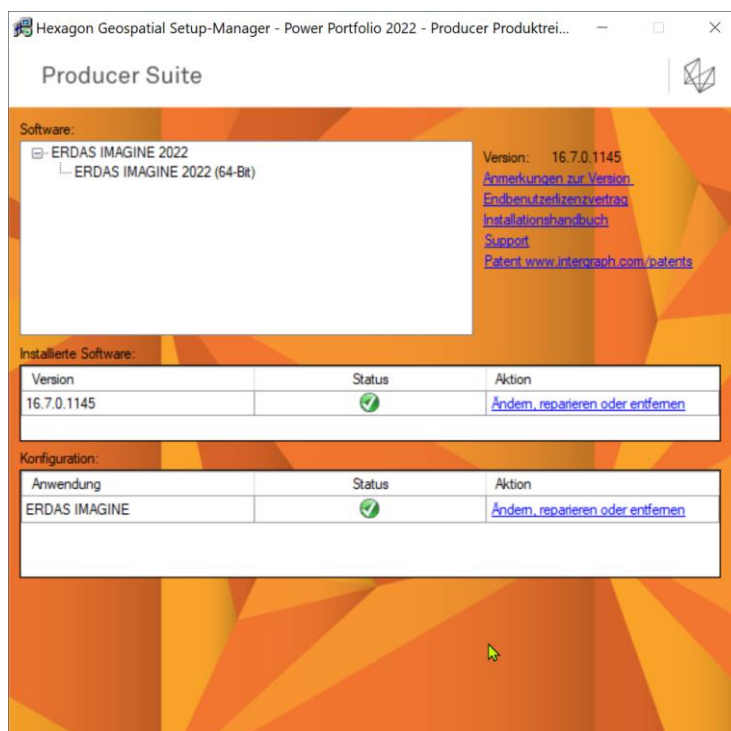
Hexagon Geospatial Setup-Manager - Power Portfolio 2022 - Producer Produktrei...

Producer Suite

Software:

ERDAS IMAGINE 2022
ERDAS IMAGINE 2022 (64-Bit)

Version: 16.7.0.1145
Anmerkungen zur Version
Endbenutzerlizenzvertrag
Installationshandbuch
Support
Patent www.intergraph.com/patents

Installierte Software:

| Version | Status | Aktion |
|---|---|---|
| 16.7.0.1145 | | Ändern, reparieren oder entfernen |

Konfiguration:

| Anwendung | Status | Aktion |
|---|---|---|
| ERDAS IMAGINE | | Ändern, reparieren oder entfernen |